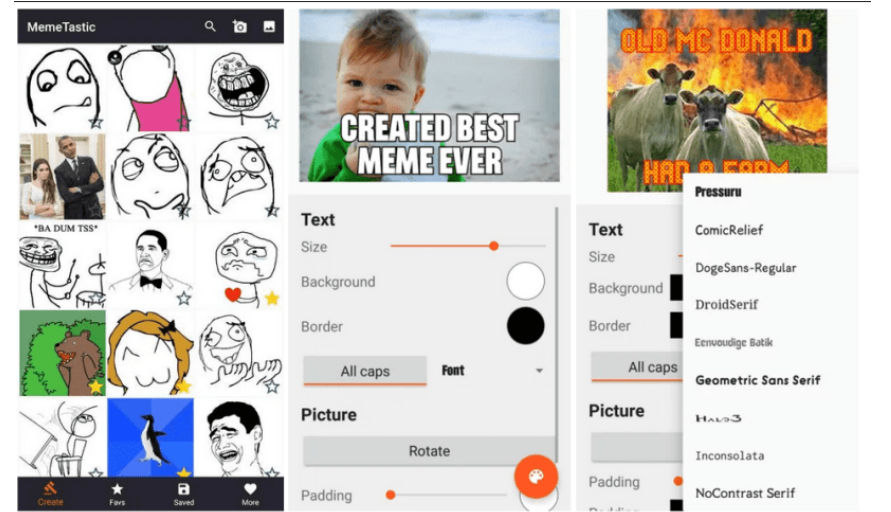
MemeTastic

*BA DUM TSS*

Create Favs Saved More

CREATED BEST MEME EVER

Text
Size
Background
Border
All caps
Font
Picture
Rotate
Padding

OLD MC DONALD
HAD A FARM

Text
Size
Background
Border
All caps
Picture
Padding

Pressuru
ComicRelief
DogeSans-Regular
DroidSerif
Eenvoudige Batik
Geometric Sans Serif
Halo3
Inconsolata
NoContrast Serif